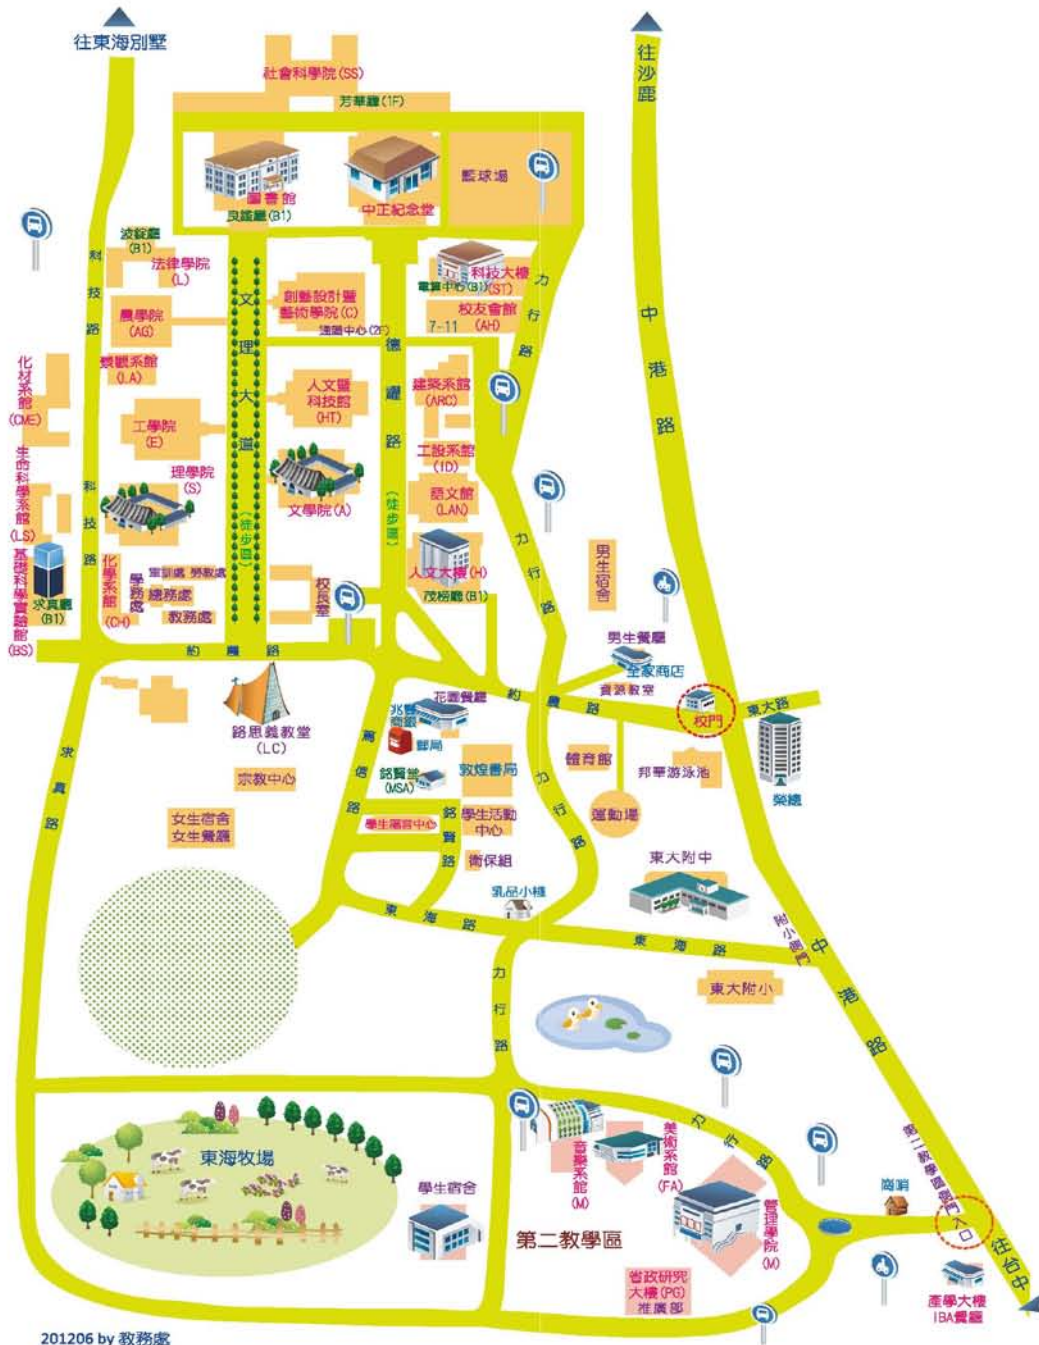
往東海別墅

往沙鹿

社會科學院(SS)
芳華廳(1F)

圖書館
良鑑廳(B1)
中正紀念堂
籃球場

波錠廳(B1)
法律學院(L)
財技路
農學院(AG)
景觀系館(LA)
化材系館(CME)
生命科學系館(LS)
基礎科學實驗館(BS)
工學院(E)
理學院(S)
求真廳(B1)
化學系館(CH)
學務處
軍訓處 勞教處
總務處
教務處

文理大道(徒步區)
創藝設計暨藝術學院(C)
視聽中心(2F)
人文暨科技館(HT)
文學院(A)

科技大樓
電算中心(B1)(ST)
校友會館(AH)
7-11
德耀路(徒步區)
建築系館(ARC)
工設系館(ID)
語文館(LAN)
人文大樓(H)
茂榜廳(B1)
校長室

力行路
中港路

男生宿舍
男生餐廳
全家商店
資源教室
校門
東大路
榮總

約農路
路思義教堂(LC)
宗教中心
女生宿舍
女生餐廳
求真路

花園餐廳
郵局
合作社
銘賢堂(MSA)
敦煌書局
體育館
邦華游泳池
運動場
學生活動中心
學生諮商中心
衛保組
乳品小棧
東大附中
附小側門

東海路
力行路
東大附小
中港路

東海牧場
學生宿舍
第二教學區
音樂系館(M)
美術系館(FA)
管理學院(M)
省政研究大樓(PG)
推廣部
第二教學區側門
入口
商店
往台中
產學大樓
IBA餐廳

201206 by 教務處